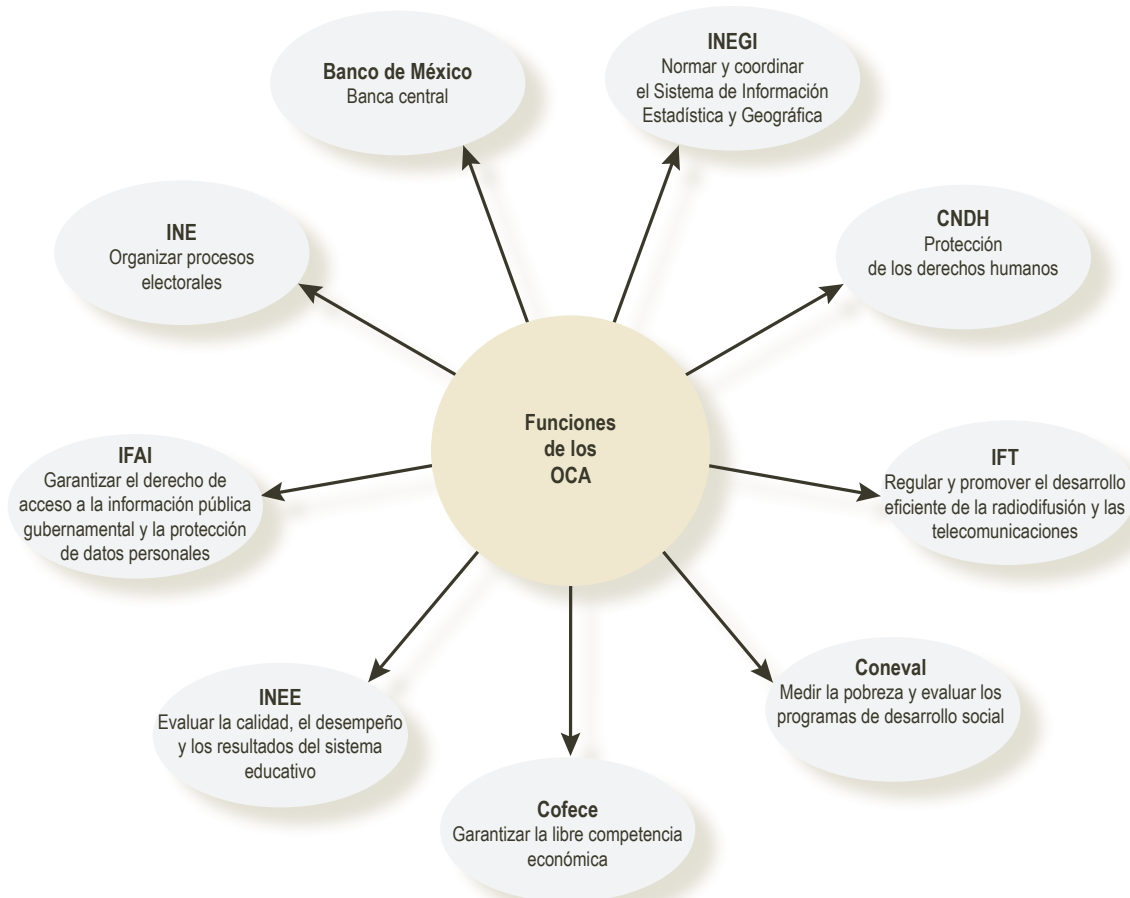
Funciones de los OCA

Banco de México
Banca central

INEGI
Normar y coordinar el Sistema de Información Estadística y Geográfica

INE
Organizar procesos electorales

CNDH
Protección de los derechos humanos

IFAI
Garantizar el derecho de acceso a la información pública gubernamental y la protección de datos personales

IFT
Regular y promover el desarrollo eficiente de la radiodifusión y las telecomunicaciones

INEE
Evaluar la calidad, el desempeño y los resultados del sistema educativo

Coneval
Medir la pobreza y evaluar los programas de desarrollo social

Cofece
Garantizar la libre competencia económica